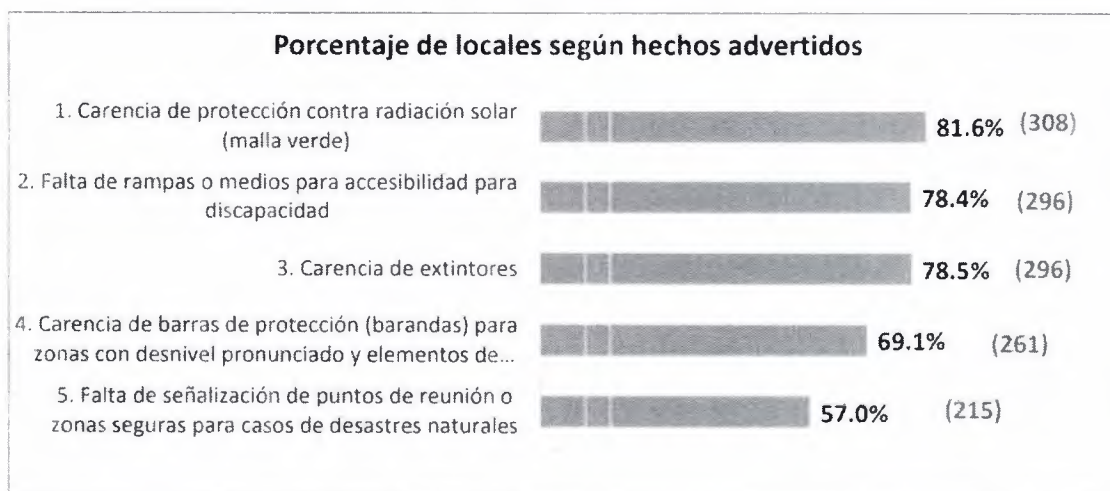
Porcentaje de locales según hechos advertidos

1. Carencia de protección contra radiación solar (malla verde) 81.6% (308)

2. Falta de rampas o medios para accesibilidad para discapacidad 78.4% (296)

3. Carencia de extintores 78.5% (296)

4. Carencia de barras de protección (barandas) para zonas con desnivel pronunciado y elementos de... 69.1% (261)

5. Falta de señalización de puntos de reunión o zonas seguras para casos de desastres naturales 57.0% (215)